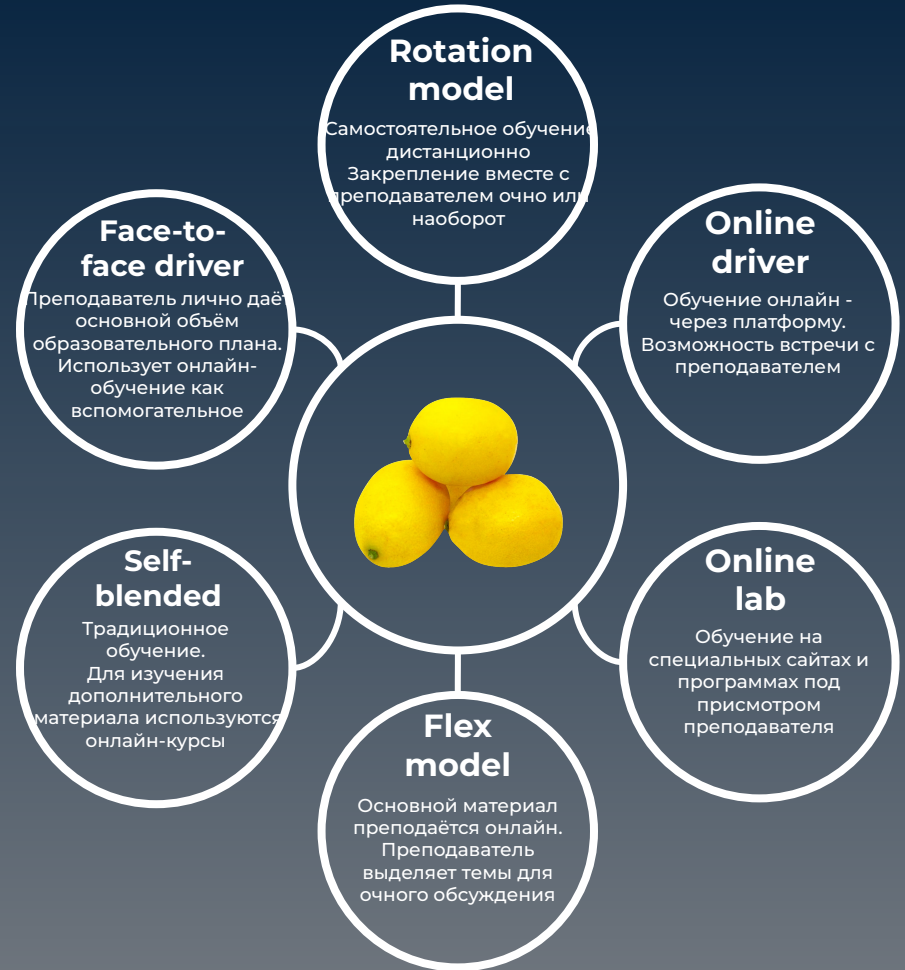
Rotation model

Самостоятельное обучение дистанционно
Закрепление вместе с преподавателем очно или наоборот

Face-to-face driver

Преподаватель лично даёт основной объём образовательного плана. Использует онлайн-обучение как вспомогательное

Online driver

Обучение онлайн - через платформу. Возможность встречи с преподавателем

Self-blended

Традиционное обучение.
Для изучения дополнительного материала используются онлайн-курсы

Online lab

Обучение на специальных сайтах и программах под присмотром преподавателя

Flex model

Основной материал преподаётся онлайн. Преподаватель выделяет темы для очного обсуждения